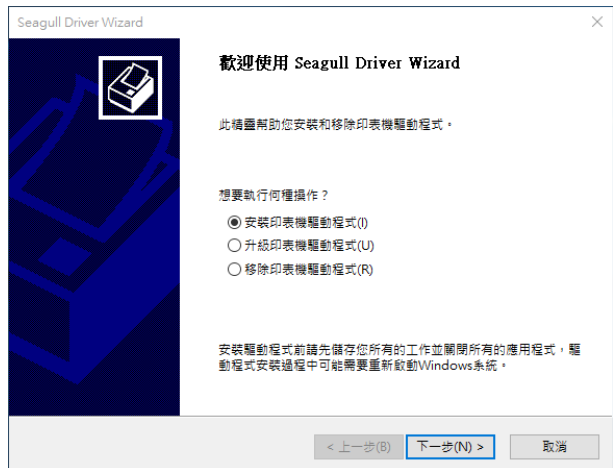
Seagull Driver Wizard

歡迎使用 Seagull Driver Wizard

此精靈幫助您安裝和移除印表機驅動程式。

想要執行何種操作？

安裝印表機驅動程式(I)

升級印表機驅動程式(U)

移除印表機驅動程式(R)

安裝驅動程式前請先儲存您所有的工作並關閉所有的應用程式，驅動程式安裝過程中可能需要重新啟動Windows系統。

< 上一步(B)

下一步(N) >

取消